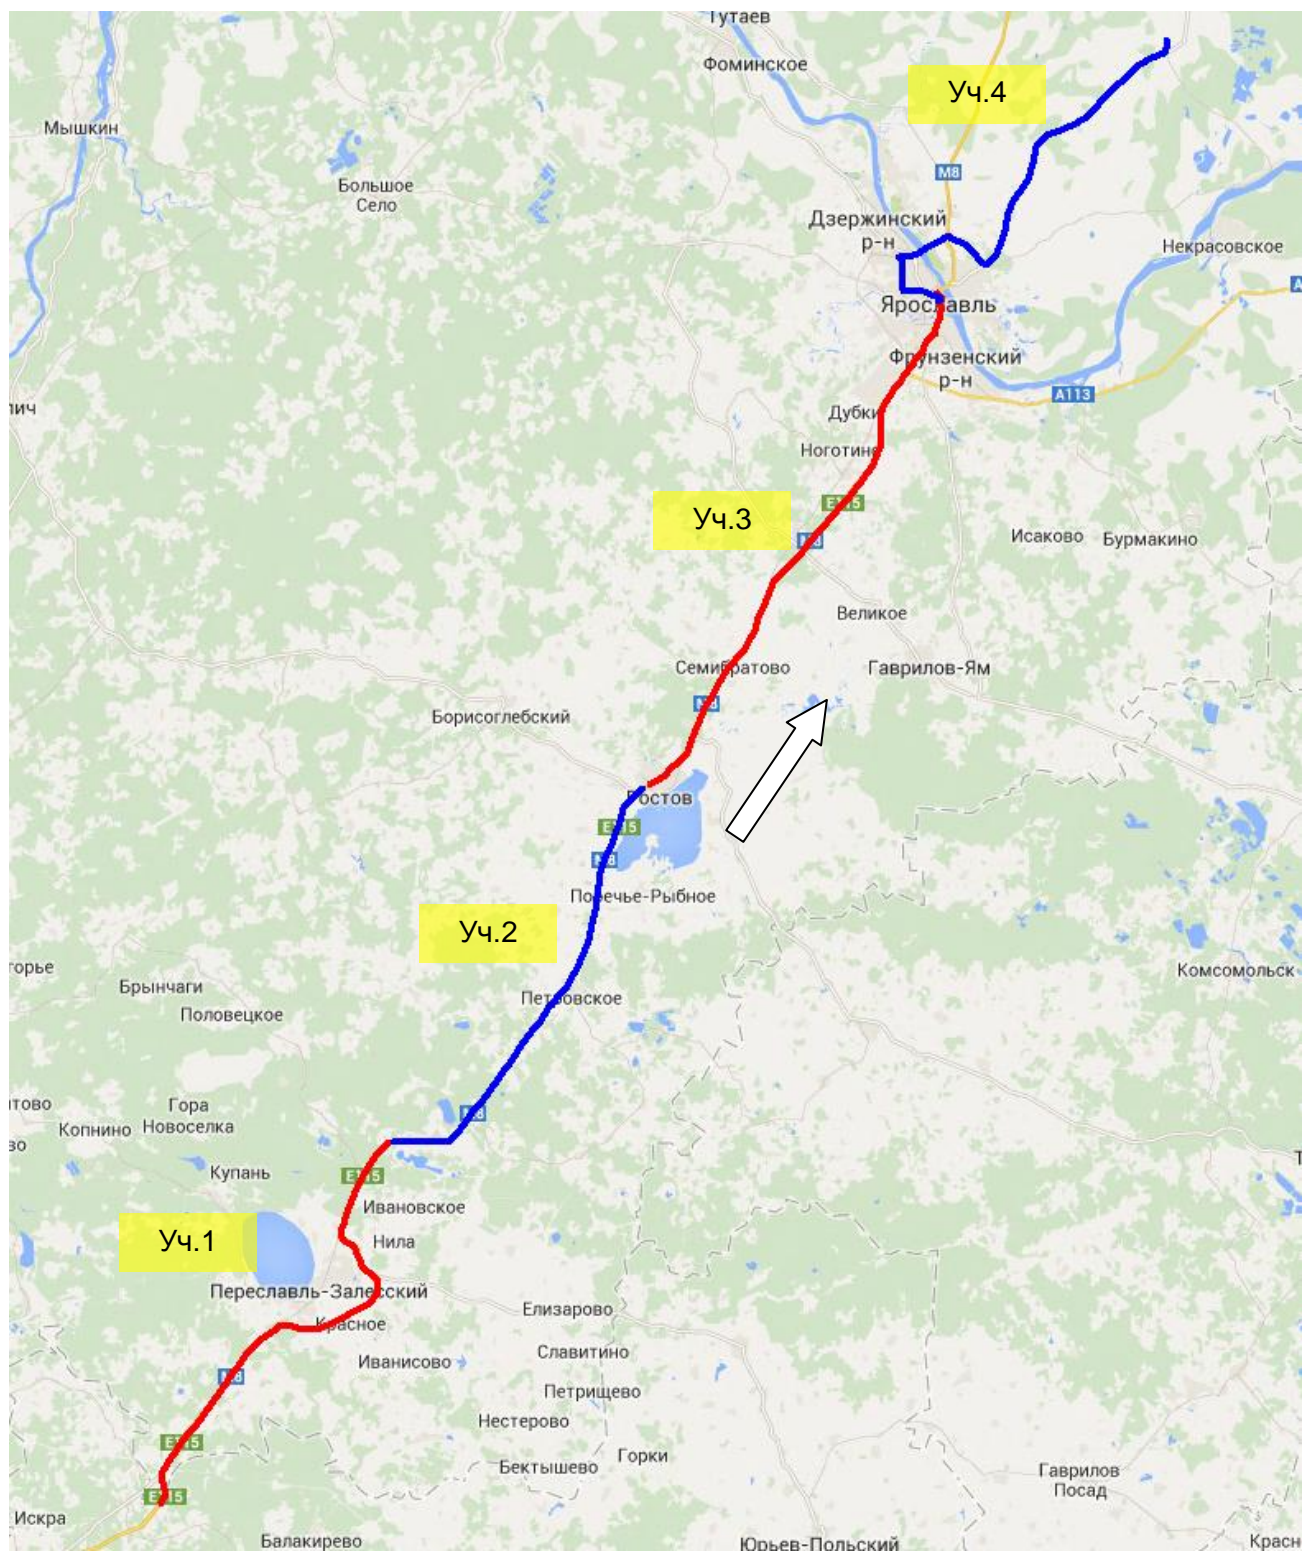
Тутаев
Фоминское
Уч.4
Мышкин
Большое Село
M8
Дзержинский р-н
Некрасовское
Ярославль
Фрунзенский р-н
ич
A113
Дубки
Ноготино
E115
Уч.3
M8
Исаково
Бурмакино
Великое
Семибратово
Гаврилов-Ям
M8
Борисоглебский
Ростов
E115
M8
Поречье-Рыбное
Уч.2
горье
Комсомольск
Брынчаги
Петровское
Половецкое
M8
итово
Гора
Копнино
Новоселка
зо
Купань
E115
Ивановское
Уч.1
Нила
Переславль-Залесский
Елизарово
Красное
Славитино
Ивановсово
M8
Петрищево
Нестерово
E115
Горки
Бектышево
Гаврилов Посад
E115
Искра
Балакирево
Юрьев-Польский
Красн